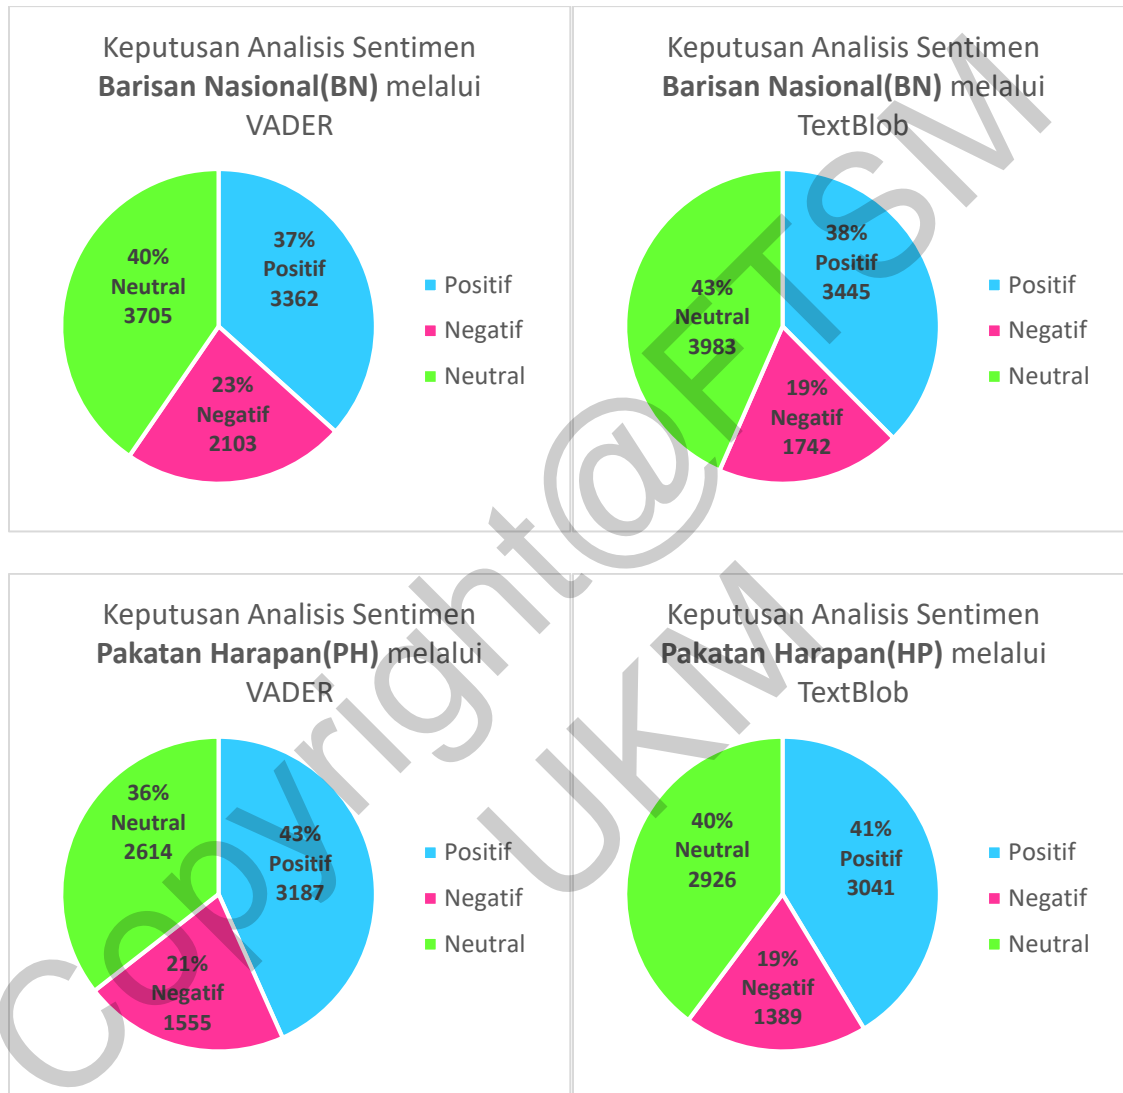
Keputusan Analisis Sentimen **Barisan Nasional(BN)** melalui VADER

40% Neutral 3705

37% Positif 3362

23% Negatif 2103

Positif
Negatif
Neutral

Keputusan Analisis Sentimen **Barisan Nasional(BN)** melalui TextBlob

43% Neutral 3983

38% Positif 3445

19% Negatif 1742

Positif
Negatif
Neutral

Keputusan Analisis Sentimen **Pakatan Harapan(PH)** melalui VADER

36% Neutral 2614

43% Positif 3187

21% Negatif 1555

Positif
Negatif
Neutral

Keputusan Analisis Sentimen **Pakatan Harapan(HP)** melalui TextBlob

40% Neutral 2926

41% Positif 3041

19% Negatif 1389

Positif
Negatif
Neutral

Copyright@FTSM UKM